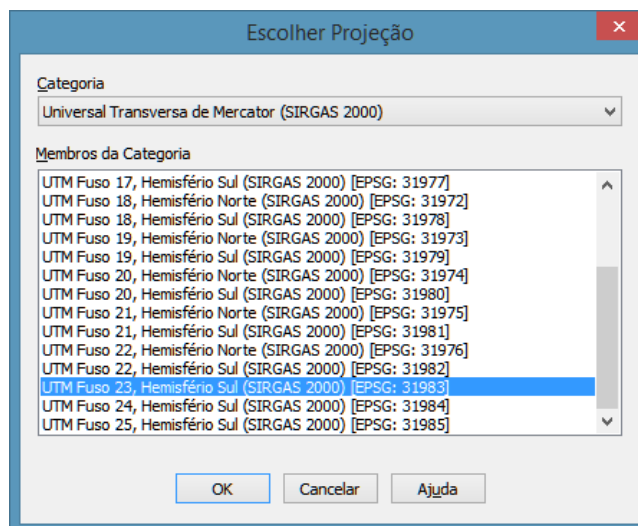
Escolher Projeção

Categoria

Universal Transversa de Mercator (SIRGAS 2000)

Membros da Categoria

UTM Fuso 17, Hemisfério Sul (SIRGAS 2000) [EPSG: 31977]
UTM Fuso 18, Hemisfério Norte (SIRGAS 2000) [EPSG: 31972]
UTM Fuso 18, Hemisfério Sul (SIRGAS 2000) [EPSG: 31978]
UTM Fuso 19, Hemisfério Norte (SIRGAS 2000) [EPSG: 31973]
UTM Fuso 19, Hemisfério Sul (SIRGAS 2000) [EPSG: 31979]
UTM Fuso 20, Hemisfério Norte (SIRGAS 2000) [EPSG: 31974]
UTM Fuso 20, Hemisfério Sul (SIRGAS 2000) [EPSG: 31980]
UTM Fuso 21, Hemisfério Norte (SIRGAS 2000) [EPSG: 31975]
UTM Fuso 21, Hemisfério Sul (SIRGAS 2000) [EPSG: 31981]
UTM Fuso 22, Hemisfério Norte (SIRGAS 2000) [EPSG: 31976]
UTM Fuso 22, Hemisfério Sul (SIRGAS 2000) [EPSG: 31982]
UTM Fuso 23, Hemisfério Sul (SIRGAS 2000) [EPSG: 31983]
UTM Fuso 24, Hemisfério Sul (SIRGAS 2000) [EPSG: 31984]
UTM Fuso 25, Hemisfério Sul (SIRGAS 2000) [EPSG: 31985]

OK Cancelar Ajuda